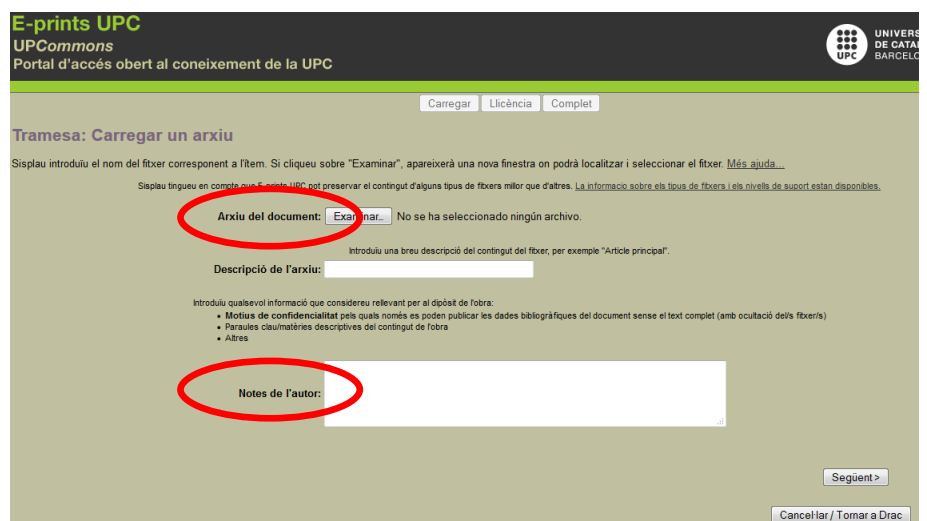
E-prints UPC
UPCommons
Portal d'accés obert al coneixement de la UPC

UNIVERS
DE CATAL
BARCELO
UPC

Carregar | Llicència | Complet

Tramesa: Carregar un arxiu

Sisplau introduïu el nom del fitxer corresponent a l'ítem. Si cliqueu sobre "Examinar", apareixerà una nova finestra on podrà localitzar i seleccionar el fitxer. Més ajuda...

Sisplau tingueu en compte que E-prints UPC pot preservar el contingut d'alguns tipus de fitxers millor que d'altres. La informacio sobre els tipus de fitxers i els nivells de suport estan disponibles.

Arxiu del document: Examinar... No se ha seleccionado ningún archivo.

Introduïu una breu descripció del contingut del fitxer, per exemple "Article principal".

Descripció de l'arxiu:

Introduïu qualsevol informació que considereu rellevant per al dipòsit de l'obra:
• Motius de confidencialitat pels quals només es poden publicar les dades bibliogràfiques del document sense el text complet (amb ocultació del/s fitxer/s)
• Paraules clau/matèries descriptives del contingut de l'obra
• Altres

Notes de l'autor:

Següent >

Cancel·lar / Tornar a Drac